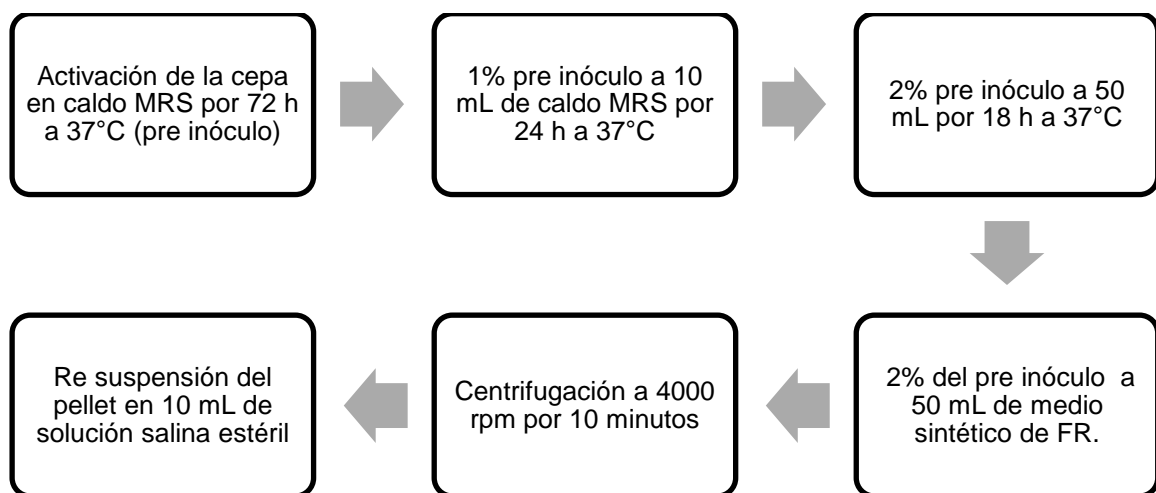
Activación de la cepa en caldo MRS por 72 h a 37°C (pre inóculo)

1% pre inóculo a 10 mL de caldo MRS por 24 h a 37°C

2% pre inóculo a 50 mL por 18 h a 37°C

2% del pre inóculo a 50 mL de medio sintético de FR.

Centrifugación a 4000 rpm por 10 minutos

Re suspensión del pellet en 10 mL de solución salina estéril